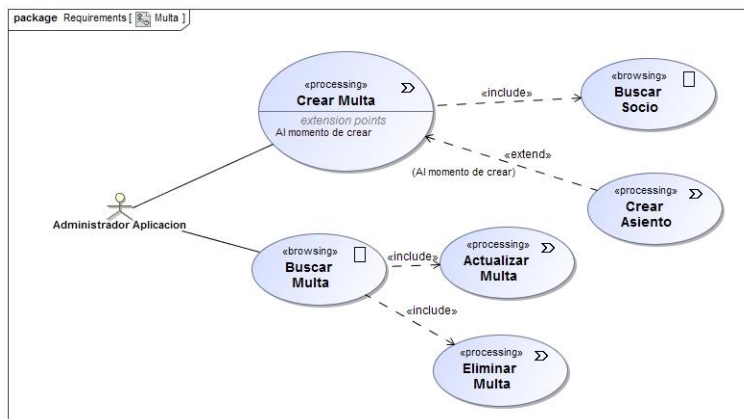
package Requirements [ Multa ]

«processing»
Crear Multa
extension points
Al momento de crear

«include»

«browsing»
Buscar Socio

«extend»
(Al momento de crear)

«processing»
Crear Asiento

Administrador Aplicacion

«browsing»
Buscar Multa

«include»

«processing»
Actualizar Multa

«include»

«processing»
Eliminar Multa